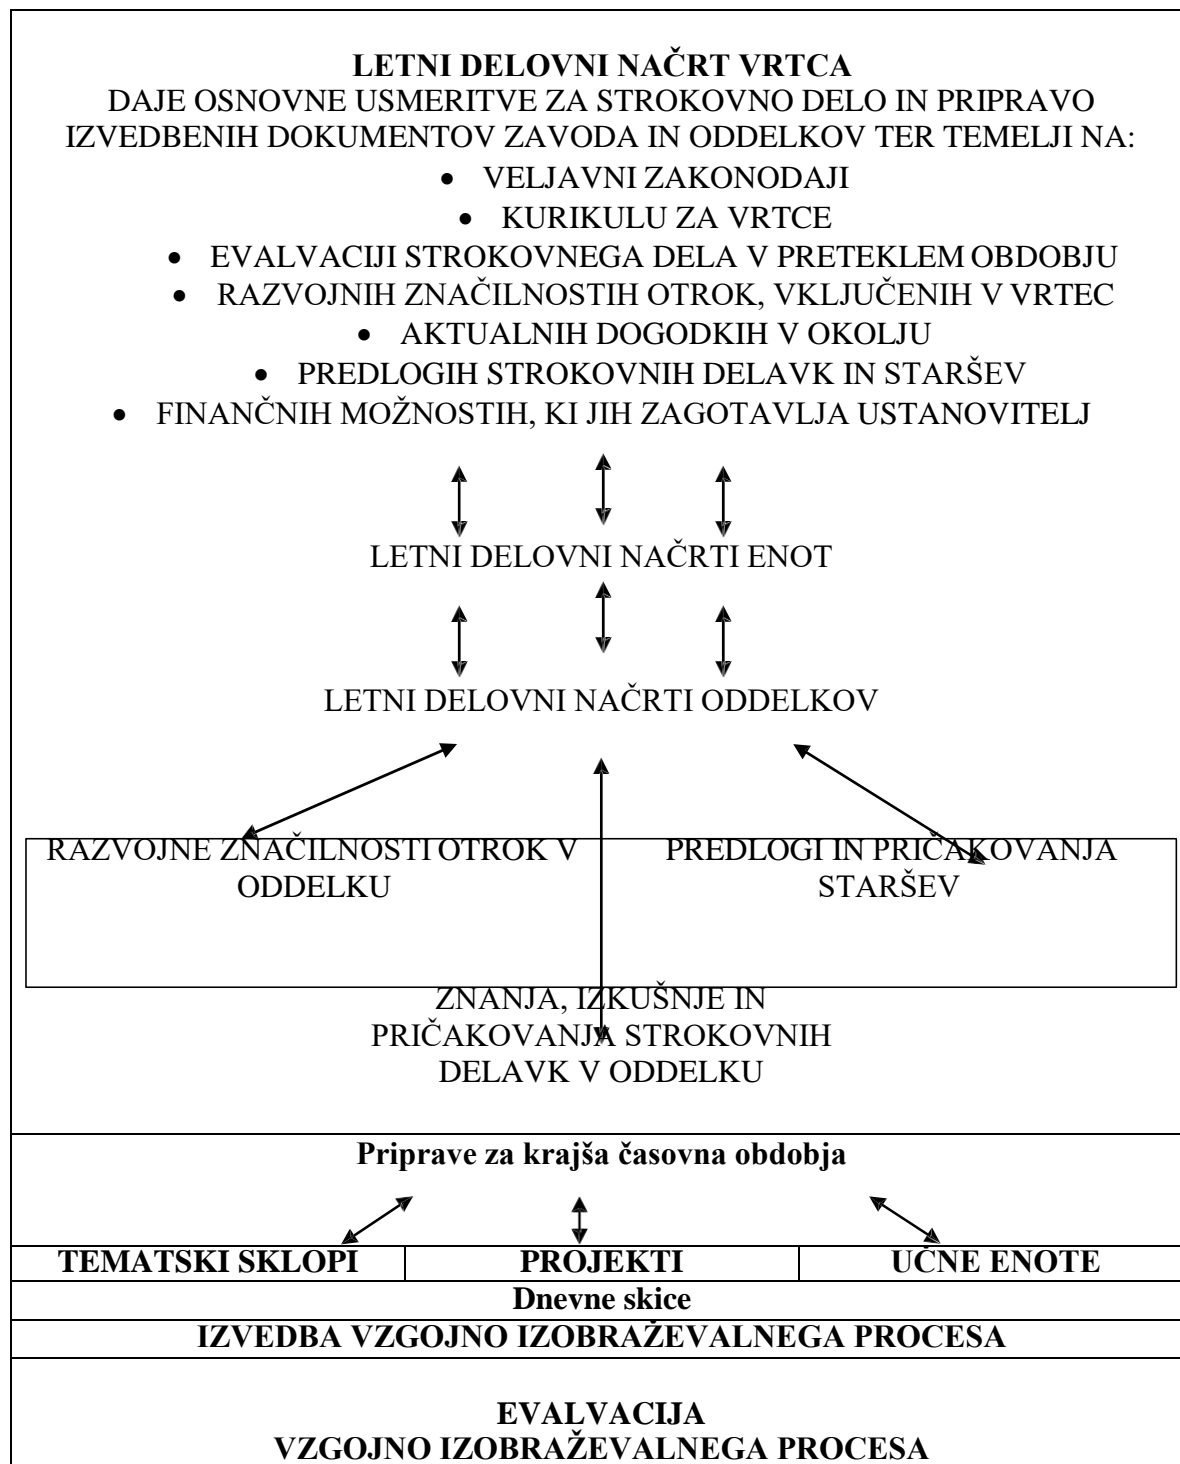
**LETNI DELOVNI NAČRT VRTCA**
DAJE OSNOVNE USMERITVE ZA STROKOVNO DELO IN PRIPRAVO IZVEDBENIH DOKUMENTOV ZAVODA IN ODDELKOV TER TEMELJI NA:

- VELJAVNI ZAKONODAJI
- KURIKULU ZA VRTCE
- EVALVACIJI STROKOVNEGA DELA V PRETEKLEM OBDOBJU
- RAZVOJNIH ZNAČILNOSTIH OTROK, VKLJUČENIH V VRTEC
- AKTUALNIH DOGODKIH V OKOLJU
- PREDLOGIH STROKOVNIH DELAVK IN STARŠEV
- FINANČNIH MOŽNOSTIH, KI JIH ZAGOTAVLJA USTANOVITELJ

LETNI DELOVNI NAČRTI ENOT

LETNI DELOVNI NAČRTI ODDELKOV

RAZVOJNE ZNAČILNOSTI OTROK V ODDELKU

PREDLOGI IN PRIČAKOVANJA STARŠEV

ZNANJA, IZKUŠNJE IN PRIČAKOVANJA STROKOVNIH DELAVK V ODDELKU

**Priprave za krajša časovna obdobja**

| **TEMATSKI SKLOPI** | **PROJEKTI** | **UČNE ENOTE** |
|---|---|---|

**Dnevne skice**

**IZVEDBA VZGOJNO IZOBRAŽEVALNEGA PROCESA**

**EVALVACIJA**
**VZGOJNO IZOBRAŽEVALNEGA PROCESA**